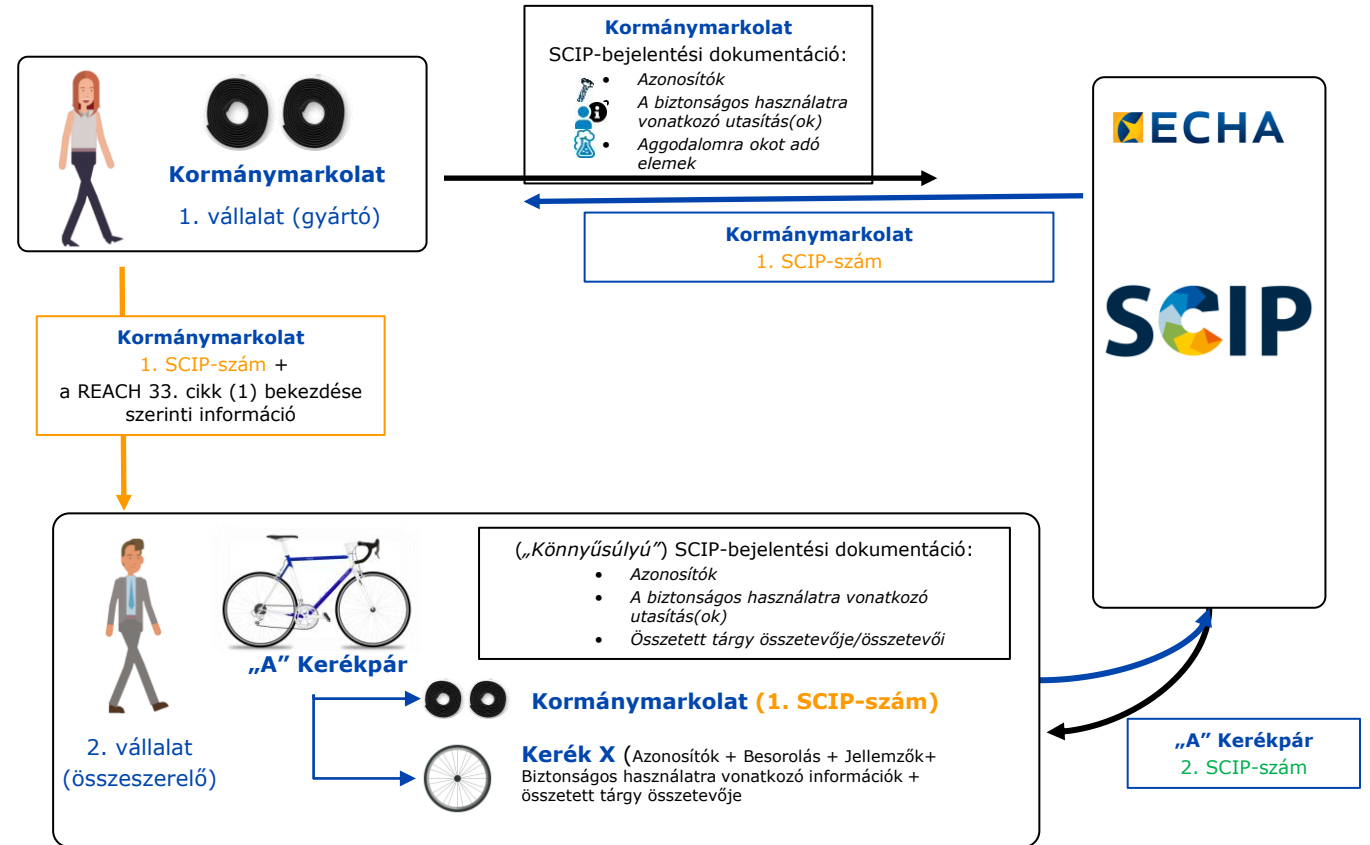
Kormánymarkolat
SCIP-bejelentési dokumentáció:
- Azonosítók
- A biztonságos használatra vonatkozó utasítás(ok)
- Aggodalomra okot adó elemek

Kormánymarkolat
1. vállalat (gyártó)

ECHA

Kormánymarkolat
1. SCIP-szám

SCIP

Kormánymarkolat
1. SCIP-szám +
a REACH 33. cikk (1) bekezdése szerinti információ

(„Könnyűsúlyú”) SCIP-bejelentési dokumentáció:
- Azonosítók
- A biztonságos használatra vonatkozó utasítás(ok)
- Összetett tárgy összetevője/összetevői

„A” Kerékpár

Kormánymarkolat (1. SCIP-szám)

2. vállalat (összeszerelő)

Kerék X (Azonosítók + Besorolás + Jellemzők+ Biztonságos használatra vonatkozó információk + összetett tárgy összetevője

„A” Kerékpár
2. SCIP-szám